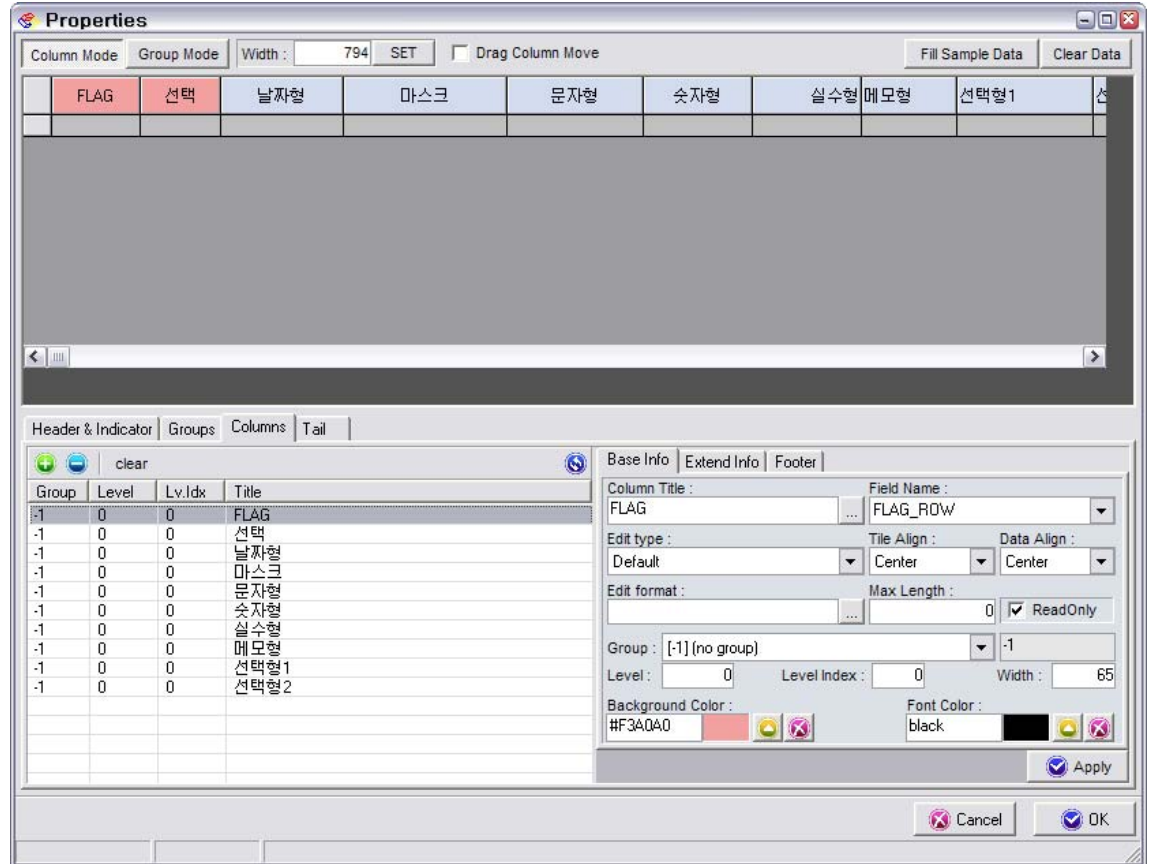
Properties

Column Mode | Group Mode | Width : 794 | SET | Drag Column Move | Fill Sample Data | Clear Data

| FLAG | 선택 | 날짜형 | 마스크 | 문자형 | 숫자형 | 실수형 | 메모형 | 선택형1 | 선 |
|---|---|---|---|---|---|---|---|---|---|

Header & Indicator | Groups | Columns | Tail

clear

| Group | Level | Lv.Idx | Title |
|---|---|---|---|
| -1 | 0 | 0 | FLAG |
| -1 | 0 | 0 | 선택 |
| -1 | 0 | 0 | 날짜형 |
| -1 | 0 | 0 | 마스크 |
| -1 | 0 | 0 | 문자형 |
| -1 | 0 | 0 | 숫자형 |
| -1 | 0 | 0 | 실수형 |
| -1 | 0 | 0 | 메모형 |
| -1 | 0 | 0 | 선택형1 |
| -1 | 0 | 0 | 선택형2 |

Base Info | Extend Info | Footer

Column Title : FLAG
Field Name : FLAG_ROW
Edit type : Default
Tile Align : Center
Data Align : Center
Edit format :
Max Length : 0
ReadOnly
Group : [-1] (no group) -1
Level : 0
Level Index : 0
Width : 65
Background Color : #F3A0A0
Font Color : black

Apply

Cancel | OK